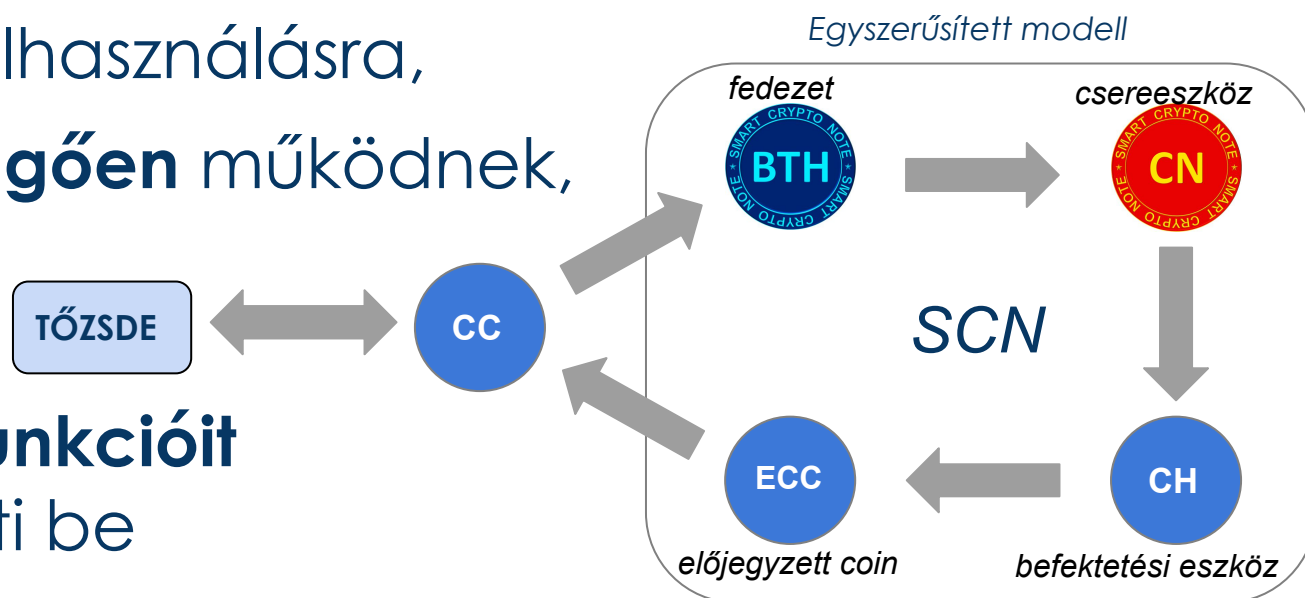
lhasználásra,

gően működnek,

TŐZSDE

CC

unkcióit

ti be

Egyszerűsített modell

fedezet

BTH

SMART CRYPTO NOTE SMART CRYPTO NOTE

csereeszköz

CN

SMART CRYPTO NOTE SMART CRYPTO NOTE

SCN

ECC

előjegyzett coin

CH

befektetési eszköz